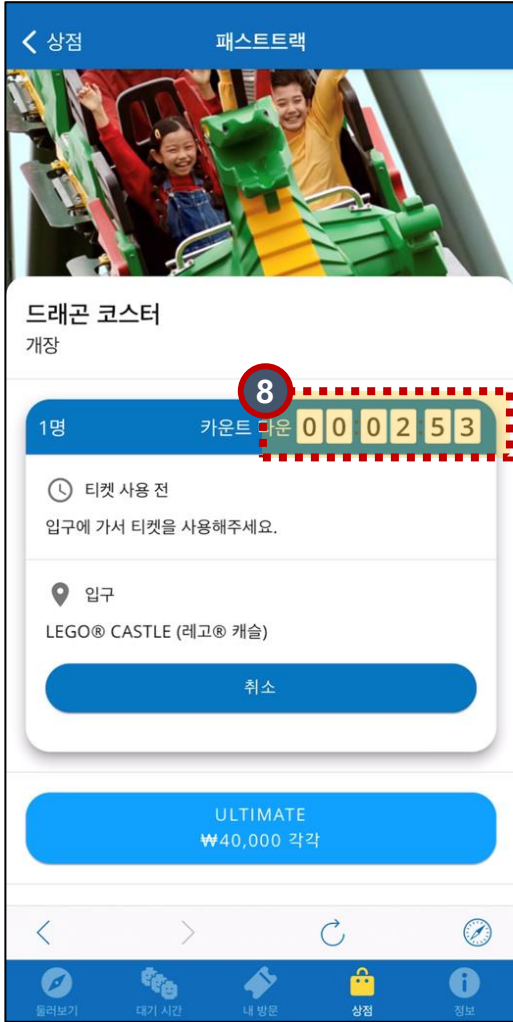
< 상점 패스트트랙

드래곤 코스터
개장

8

1명 카운트 다운 0 0 0 2 5 3

티켓 사용 전
입구에 가서 티켓을 사용해주세요.

입구
LEGO® CASTLE (레고® 캐슬)

취소

ULTIMATE
₩40,000 각각

둘러보기 대기 시간 내 방문 상점 정보